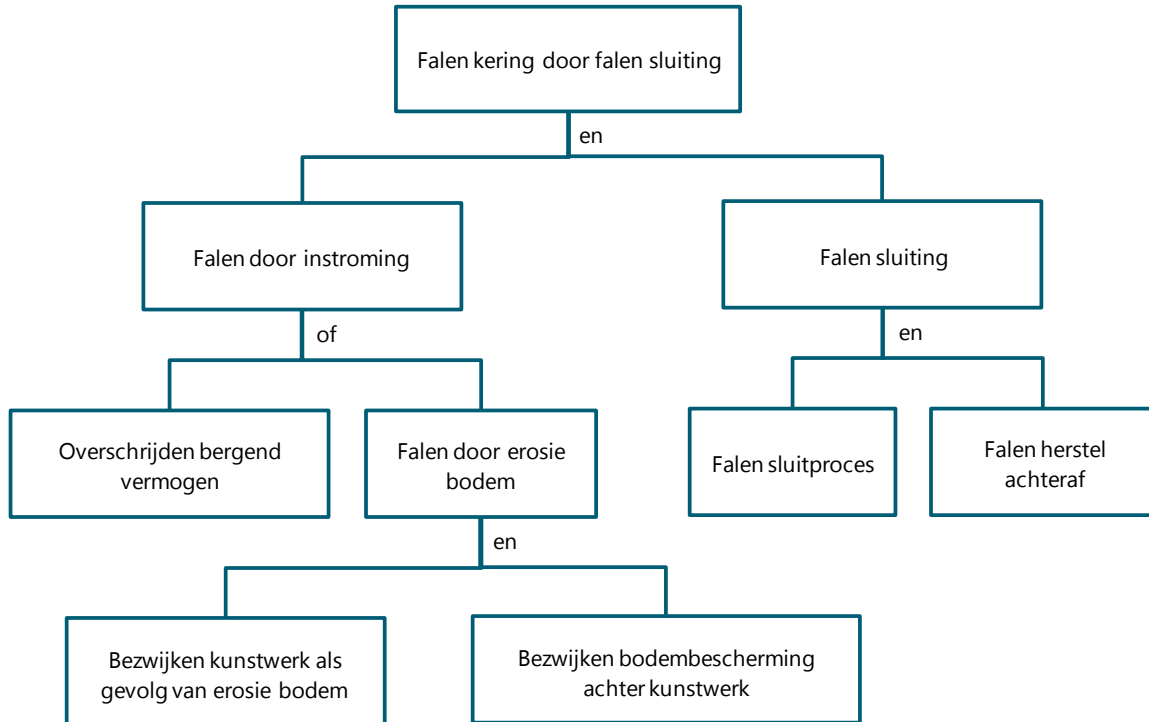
Falen kering door falen sluiting

en

Falen door instroming

Falen sluiting

of

en

Overschrijden bergend vermogen

Falen door erosie bodem

Falen sluitproces

Falen herstel achteraf

en

Bezwijken kunstwerk als gevolg van erosie bodem

Bezwijken bodembescherming achter kunstwerk